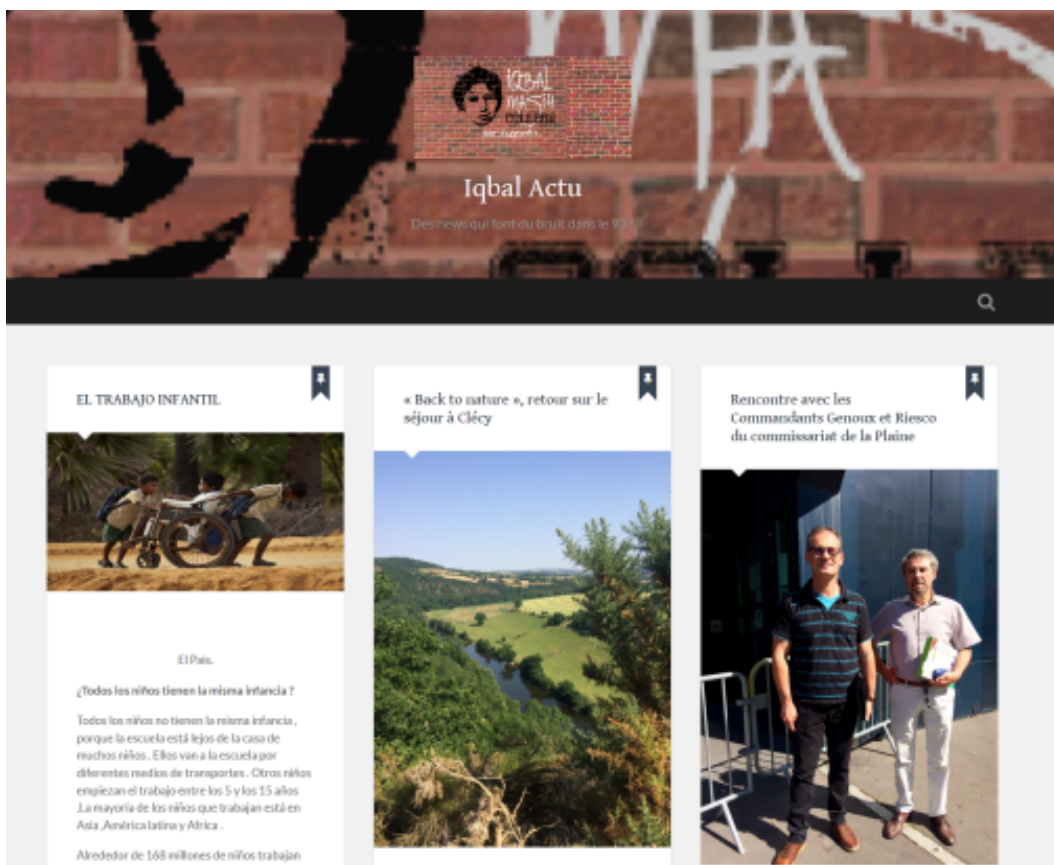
IQBAL MASIH COLLÈGE

Iqbal Actu

Des news qui font du bruit dans le 93 !

EL TRABAJO INFANTIL

El País.

¿Todos los niños tienen la misma infancia ?

Todos los niños no tienen la misma infancia , porque la escuela está lejos de la casa de muchos niños . Ellos van a la escuela por diferentes medios de transportes . Otros niños empiezan el trabajo entre los 5 y los 15 años .La mayoría de los niños que trabajan está en Asia ,América latina y Africa .

Alrededor de 168 millones de niños trabajan

« Back to nature », retour sur le séjour à Clécy

Rencontre avec les Commandants Genoux et Riesco du commissariat de la Plaine